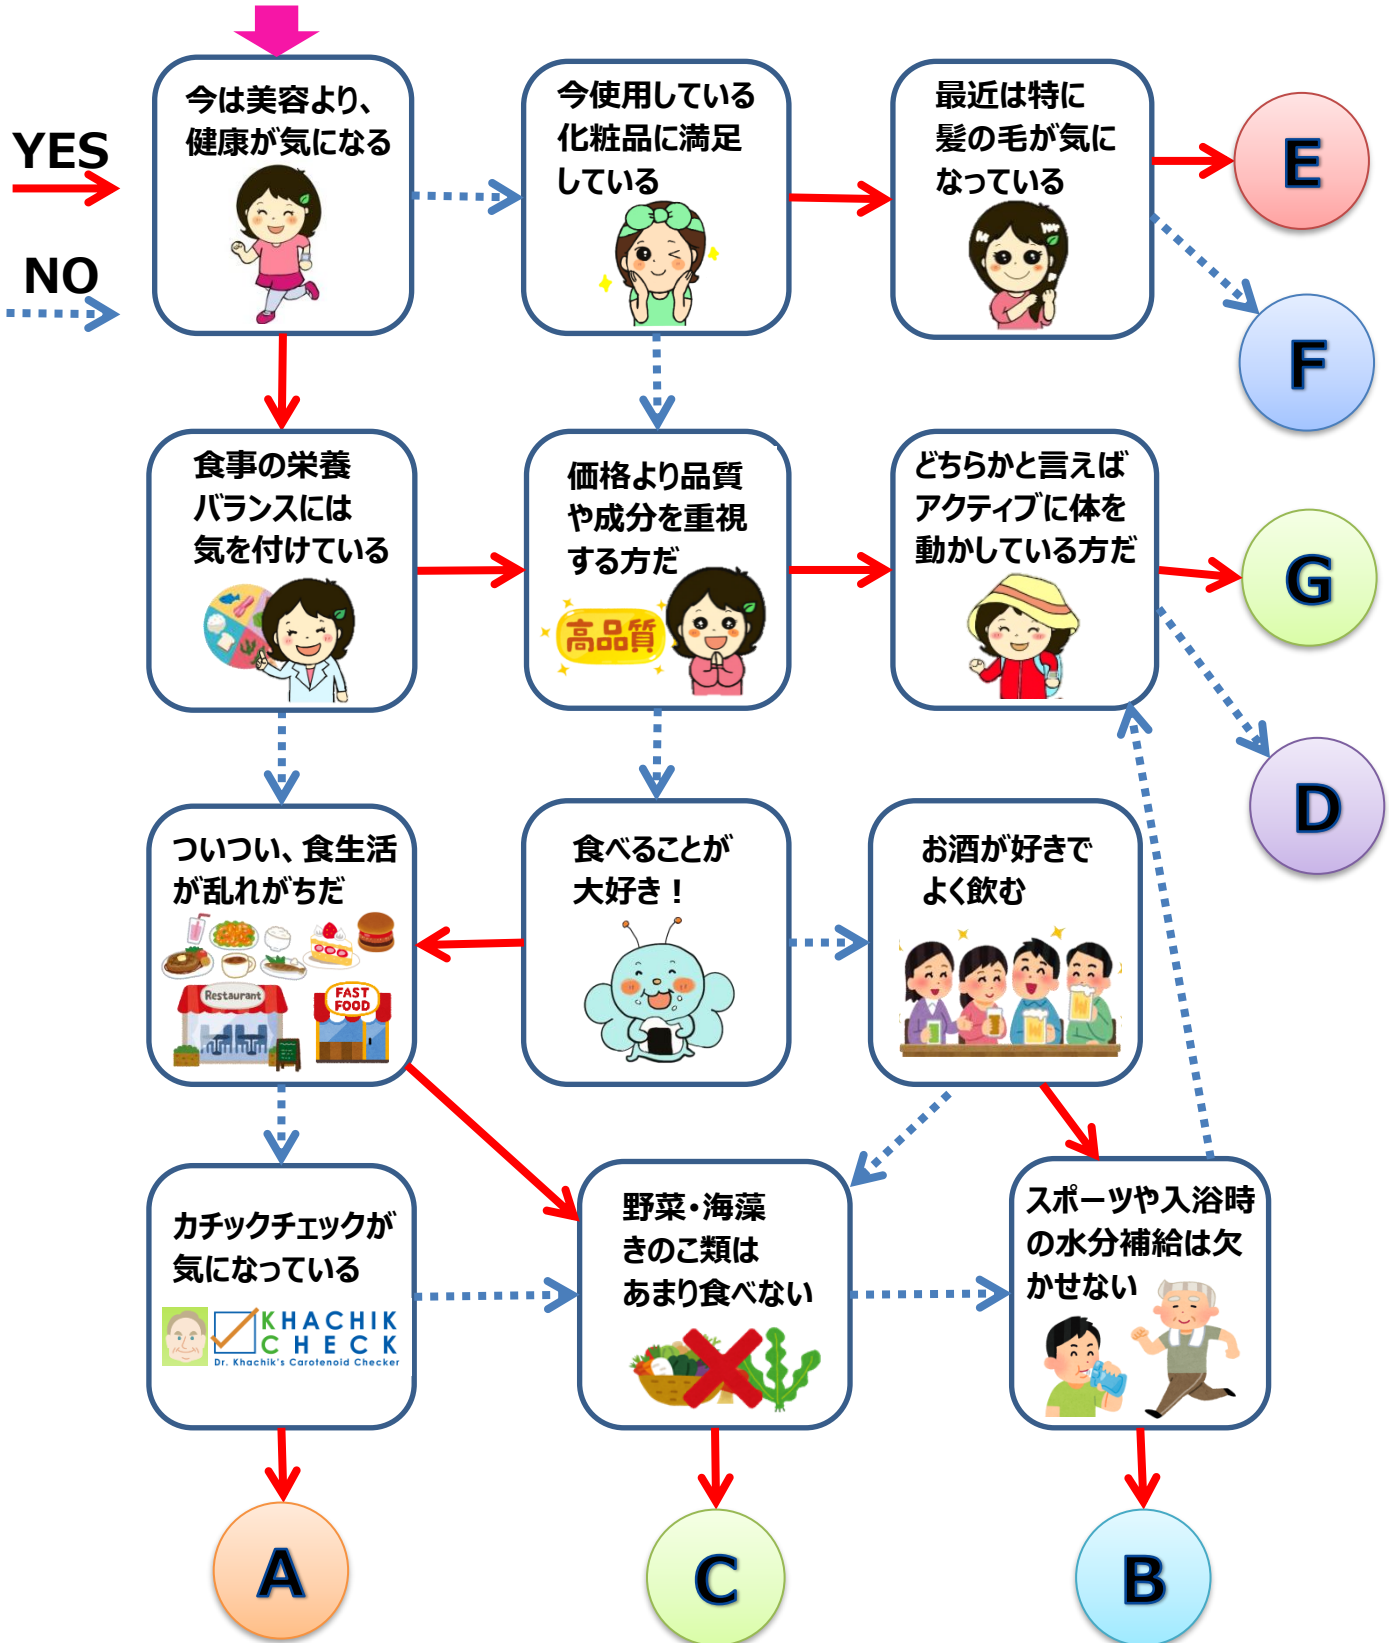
YES

NO

今は美容より、健康が気になる

今使用している化粧品に満足している

最近は特に髪の毛が気になっている

E

F

食事の栄養バランスには気を付けている

価格より品質や成分を重視する方だ

高品質

どちらかと言えばアクティブに体を動かしている方だ

G

D

ついつい、食生活が乱れがちだ

Restaurant

FAST FOOD

食べることが大好き！

お酒が好きでよく飲む

カチックチェックが気になっている

KHACHIK CHECK
Dr. Khachik's Carotenoid Checker

野菜・海藻きのこ類はあまり食べない

スポーツや入浴時の水分補給は欠かせない

A

C

B